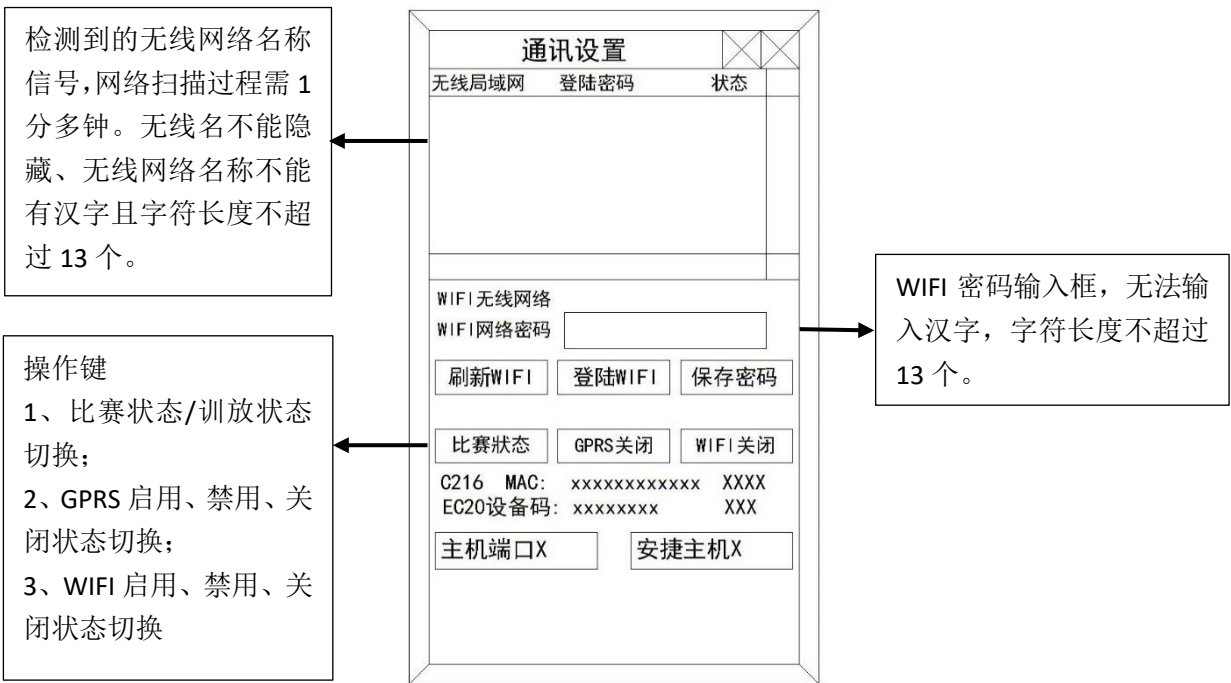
检测到的无线网络名称信号,网络扫描过程需 1 分多钟。无线名不能隐藏、无线网络名称不能有汉字且字符长度不超过 13 个。

操作键
1、比赛状态/训放状态切换;
2、GPRS 启用、禁用、关闭状态切换;
3、WIFI 启用、禁用、关闭状态切换

通讯设置

无线局域网　登陆密码　状态

WIFI无线网络
WIFI网络密码

刷新WIFI　登陆WIFI　保存密码

比赛状态　GPRS关闭　WIFI关闭

C216 MAC: xxxxxxxxxxxx XXXX
EC20设备码: xxxxxxxx XXX

主机端口X　安捷主机X

WIFI 密码输入框，无法输入汉字，字符长度不超过 13 个。